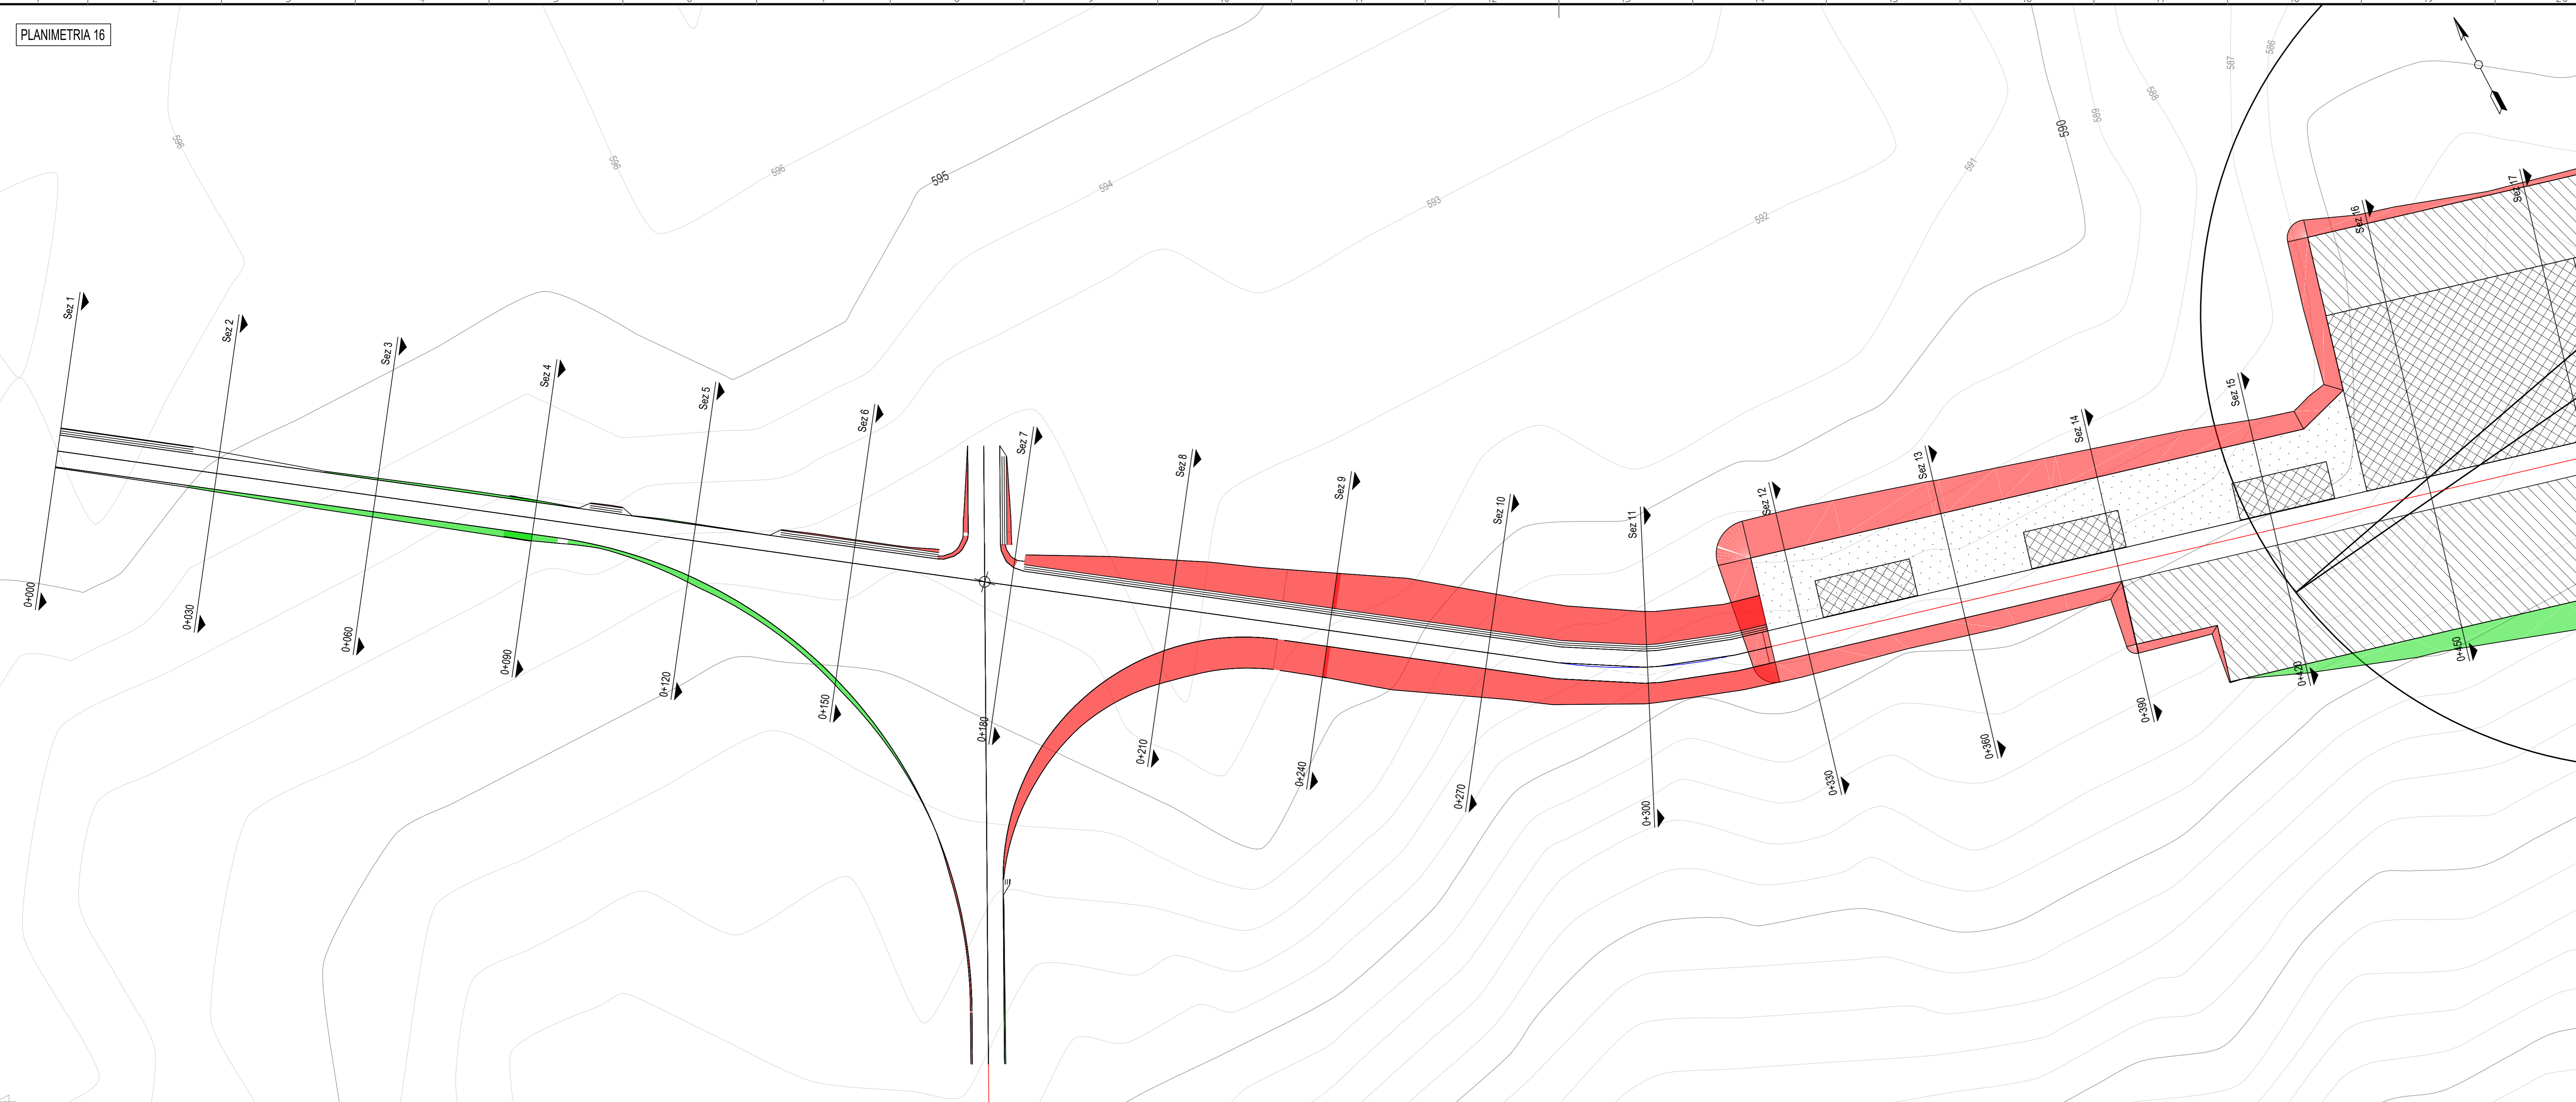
PLANIMETRIA 16

596
596
596
595
594
593
592
591
590
589
588
587
586

Sez 1
Sez 2
Sez 3
Sez 4
Sez 5
Sez 6
Sez 7
Sez 8
Sez 9
Sez 10
Sez 11
Sez 12
Sez 13
Sez 14
Sez 15
Sez 16
Sez 17

0+000
0+030
0+060
0+090
0+120
0+150
0+180
0+210
0+240
0+270
0+300
0+330
0+360
0+390
0+420
0+450